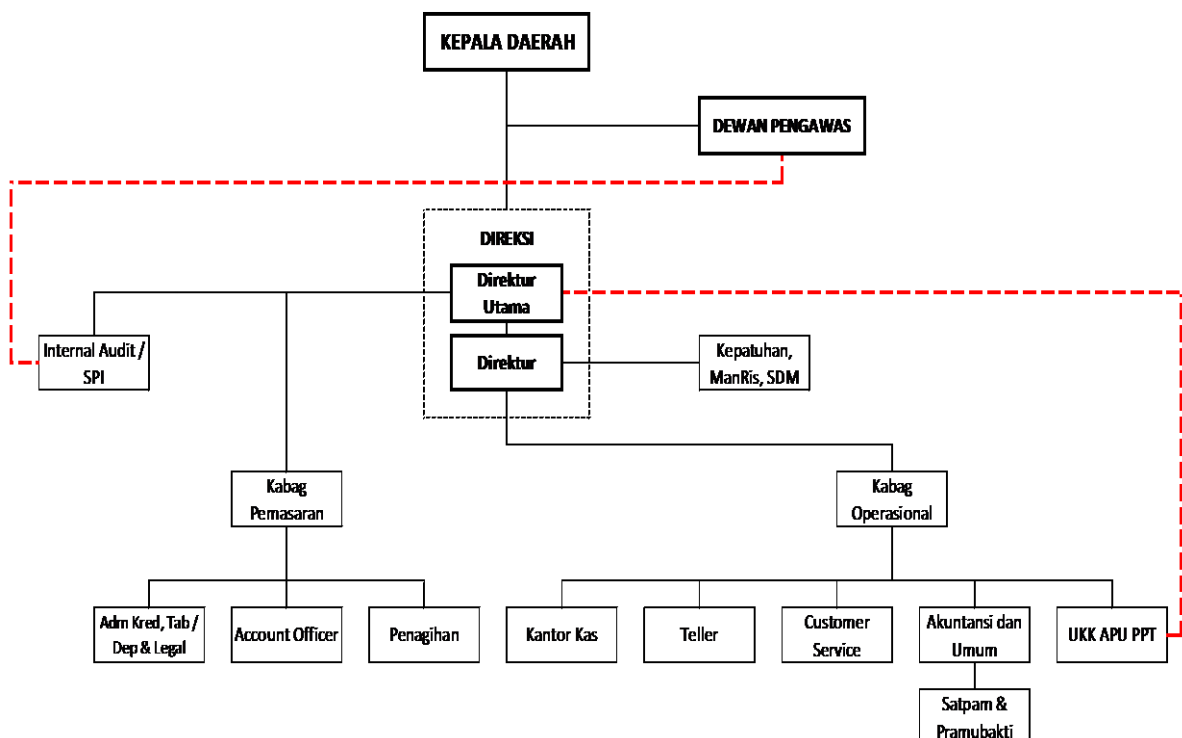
KEPALA DAERAH

DEWAN PENGAWAS

DIREKSI

Direktur Utama

Direktur

Internal Audit / SPI

Kepatuhan, ManRis, SDM

Kabag Pemasaran

Kabag Operasional

Adm Kred, Tab / Dep & Legal

Account Officer

Penagihan

Kantor Kas

Teller

Customer Service

Akuntansi dan Umum

UKK APU PPT

Satpam & Pramubakti